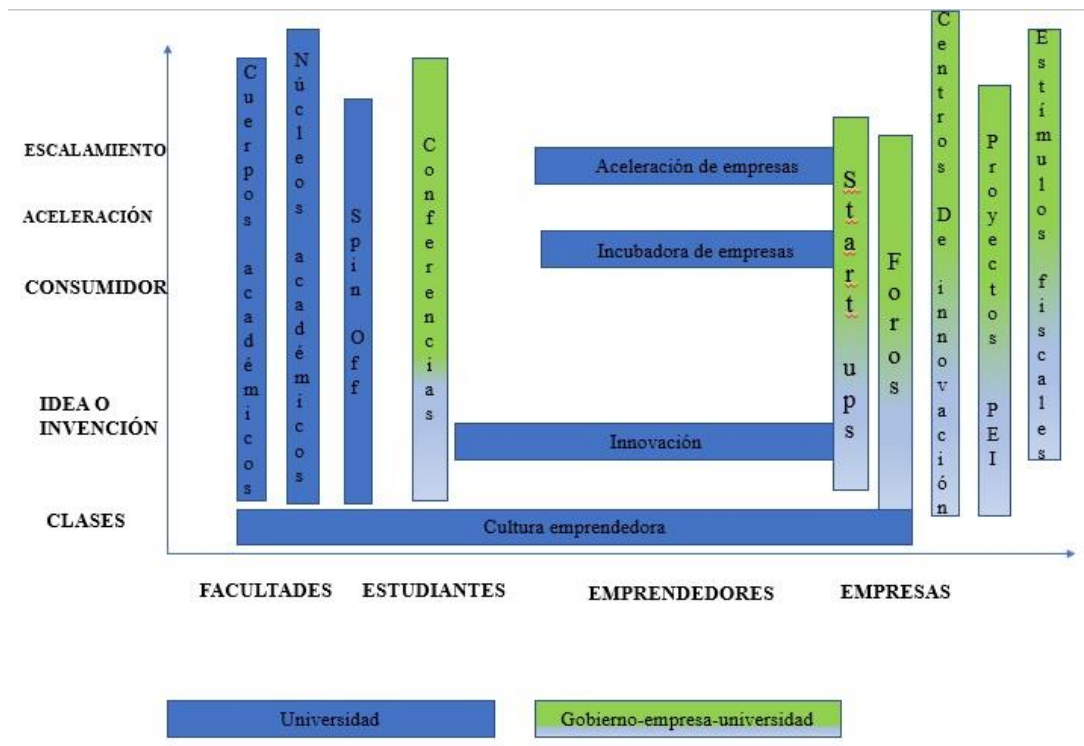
ESCALAMIENTO

ACELERACIÓN

CONSUMIDOR

IDEA O INVENCIÓN

CLASES

Cuerpos académicos

Núcleos académicos

Spin Off

Conferencias

Aceleración de empresas

Incubadora de empresas

Innovación

Start ups

Foros

Centros De innovación

Proyectos PEI

Estímulos fiscales

Cultura emprendedora

FACULTADES

ESTUDIANTES

EMPRENDEDORES

EMPRESAS

Universidad

Gobierno-empresa-universidad